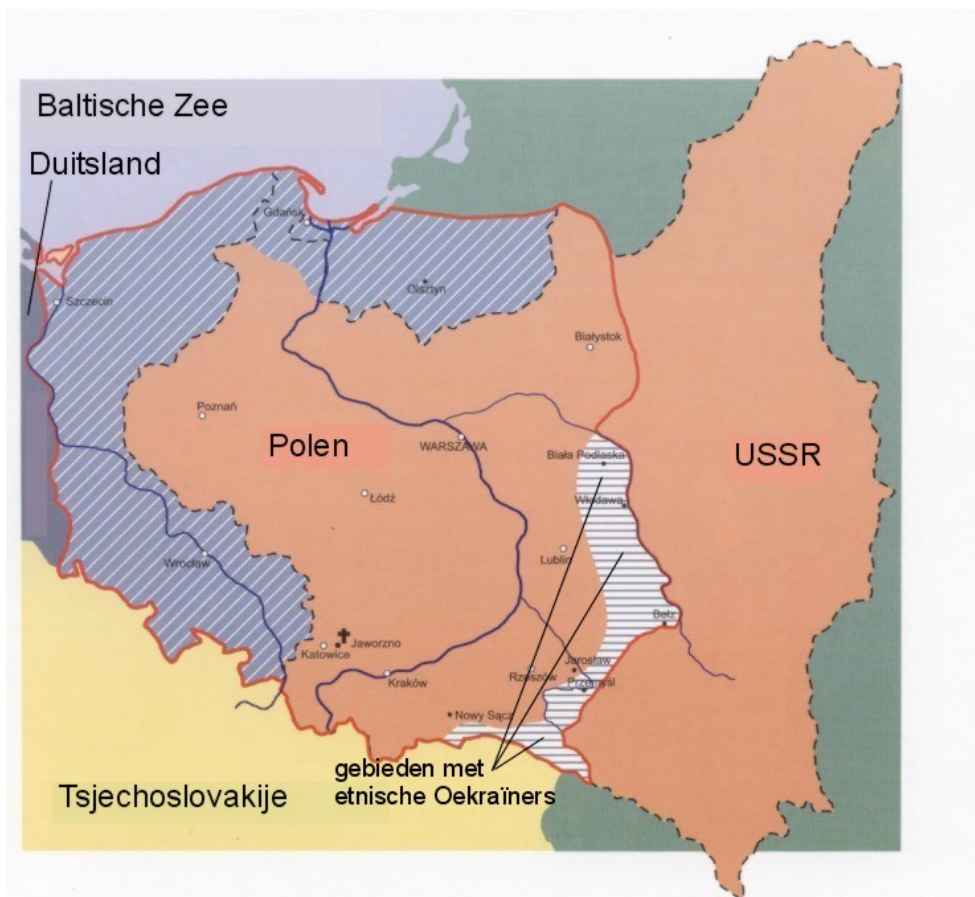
Baltische Zee

Duitsland

Gdańsk

Szczecin

Olsztyn

Białystok

Poznań

Polen

WARSZAWA

Biała Podlaska

USSR

Łódź

Włodawa

Lublin

Wrocław

Bełz

Jaworzno

Katowice

Kraków

Rzeszów

Jarosław

Przemyśl

Nowy Sącz

gebieden met etnische Oekraïners

Tsjechoslovakije